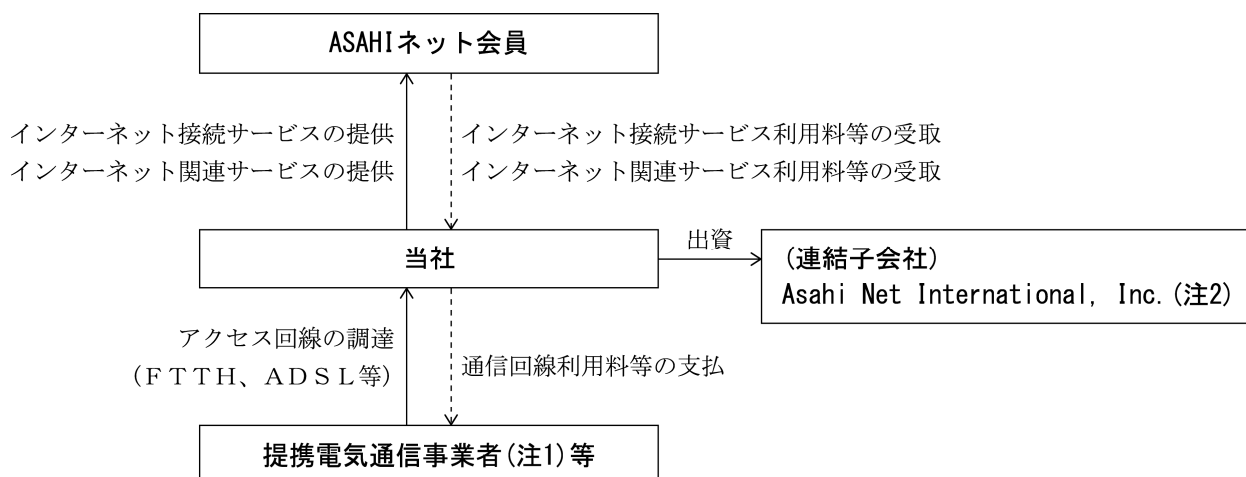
ASAHIネット会員

インターネット接続サービスの提供
インターネット関連サービスの提供

インターネット接続サービス利用料等の受取
インターネット関連サービス利用料等の受取

当社

出資

(連結子会社)
Asahi Net International, Inc.(注2)

アクセス回線の調達
(FTTH、ADSL等)

通信回線利用料等の支払

提携電気通信事業者(注1)等